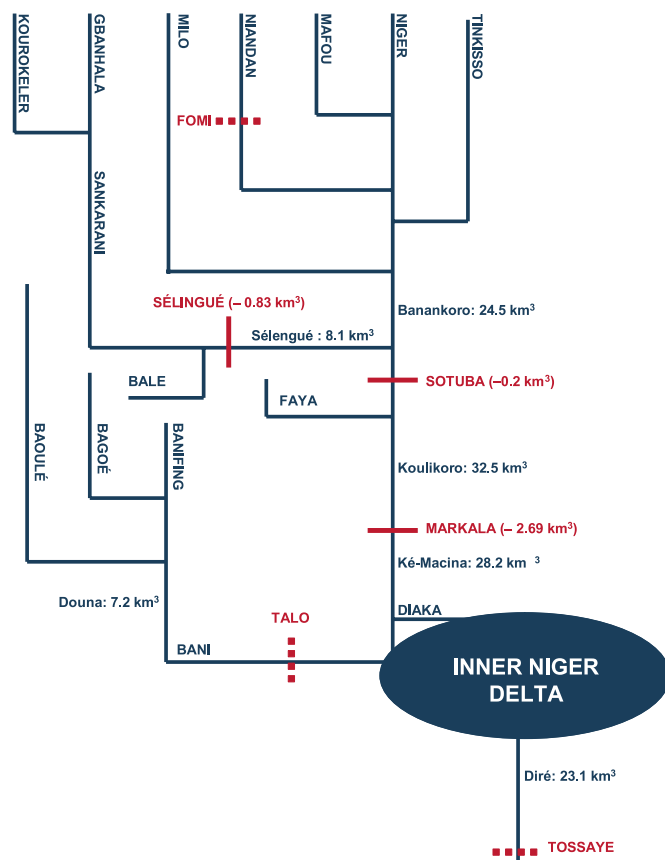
KOUROKELER
GBANHALA
MILO
NIANDAN
MAFOU
NIGER
TINKISSO
FOMI
SANKARANI
SÉLINGUÉ (– 0.83 km$^3$)
Banankoro: 24.5 km$^3$
Sélengué : 8.1 km$^3$
BALE
SOTUBA (–0.2 km$^3$)
FAYA
BAOULÉ
BAGOÉ
BANIFING
Koulikoro: 32.5 km$^3$
MARKALA (– 2.69 km$^3$)
Ké-Macina: 28.2 km$^3$
Douna: 7.2 km$^3$
TALO
DIAKA
BANI
INNER NIGER DELTA
Diré: 23.1 km$^3$
TOSSAYE